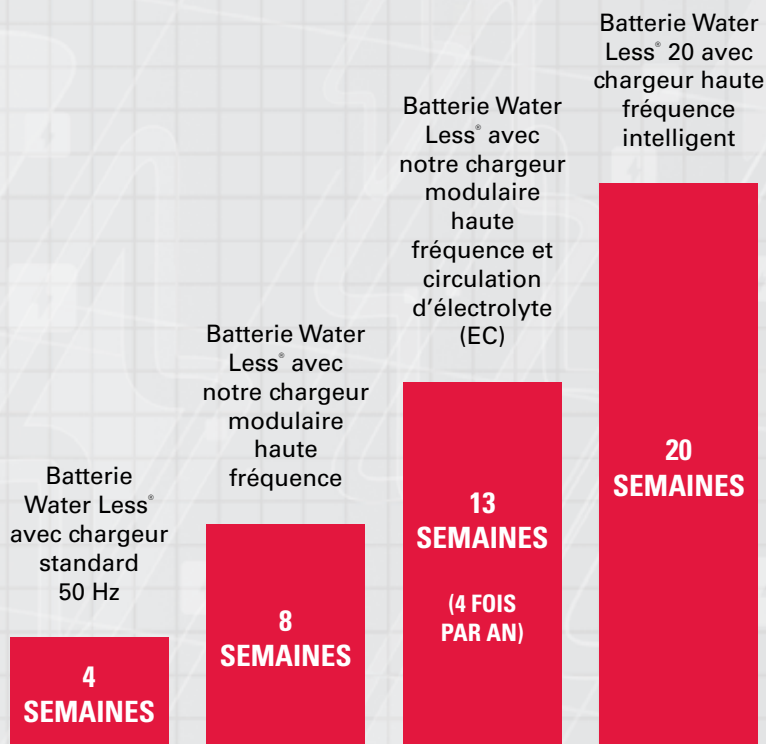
Batterie Water Less® avec chargeur standard 50 Hz

4 SEMAINES

Batterie Water Less® avec notre chargeur modulaire haute fréquence

8 SEMAINES

Batterie Water Less® avec notre chargeur modulaire haute fréquence et circulation d'électrolyte (EC)

13 SEMAINES

(4 FOIS PAR AN)

Batterie Water Less® 20 avec chargeur haute fréquence intelligent

20 SEMAINES